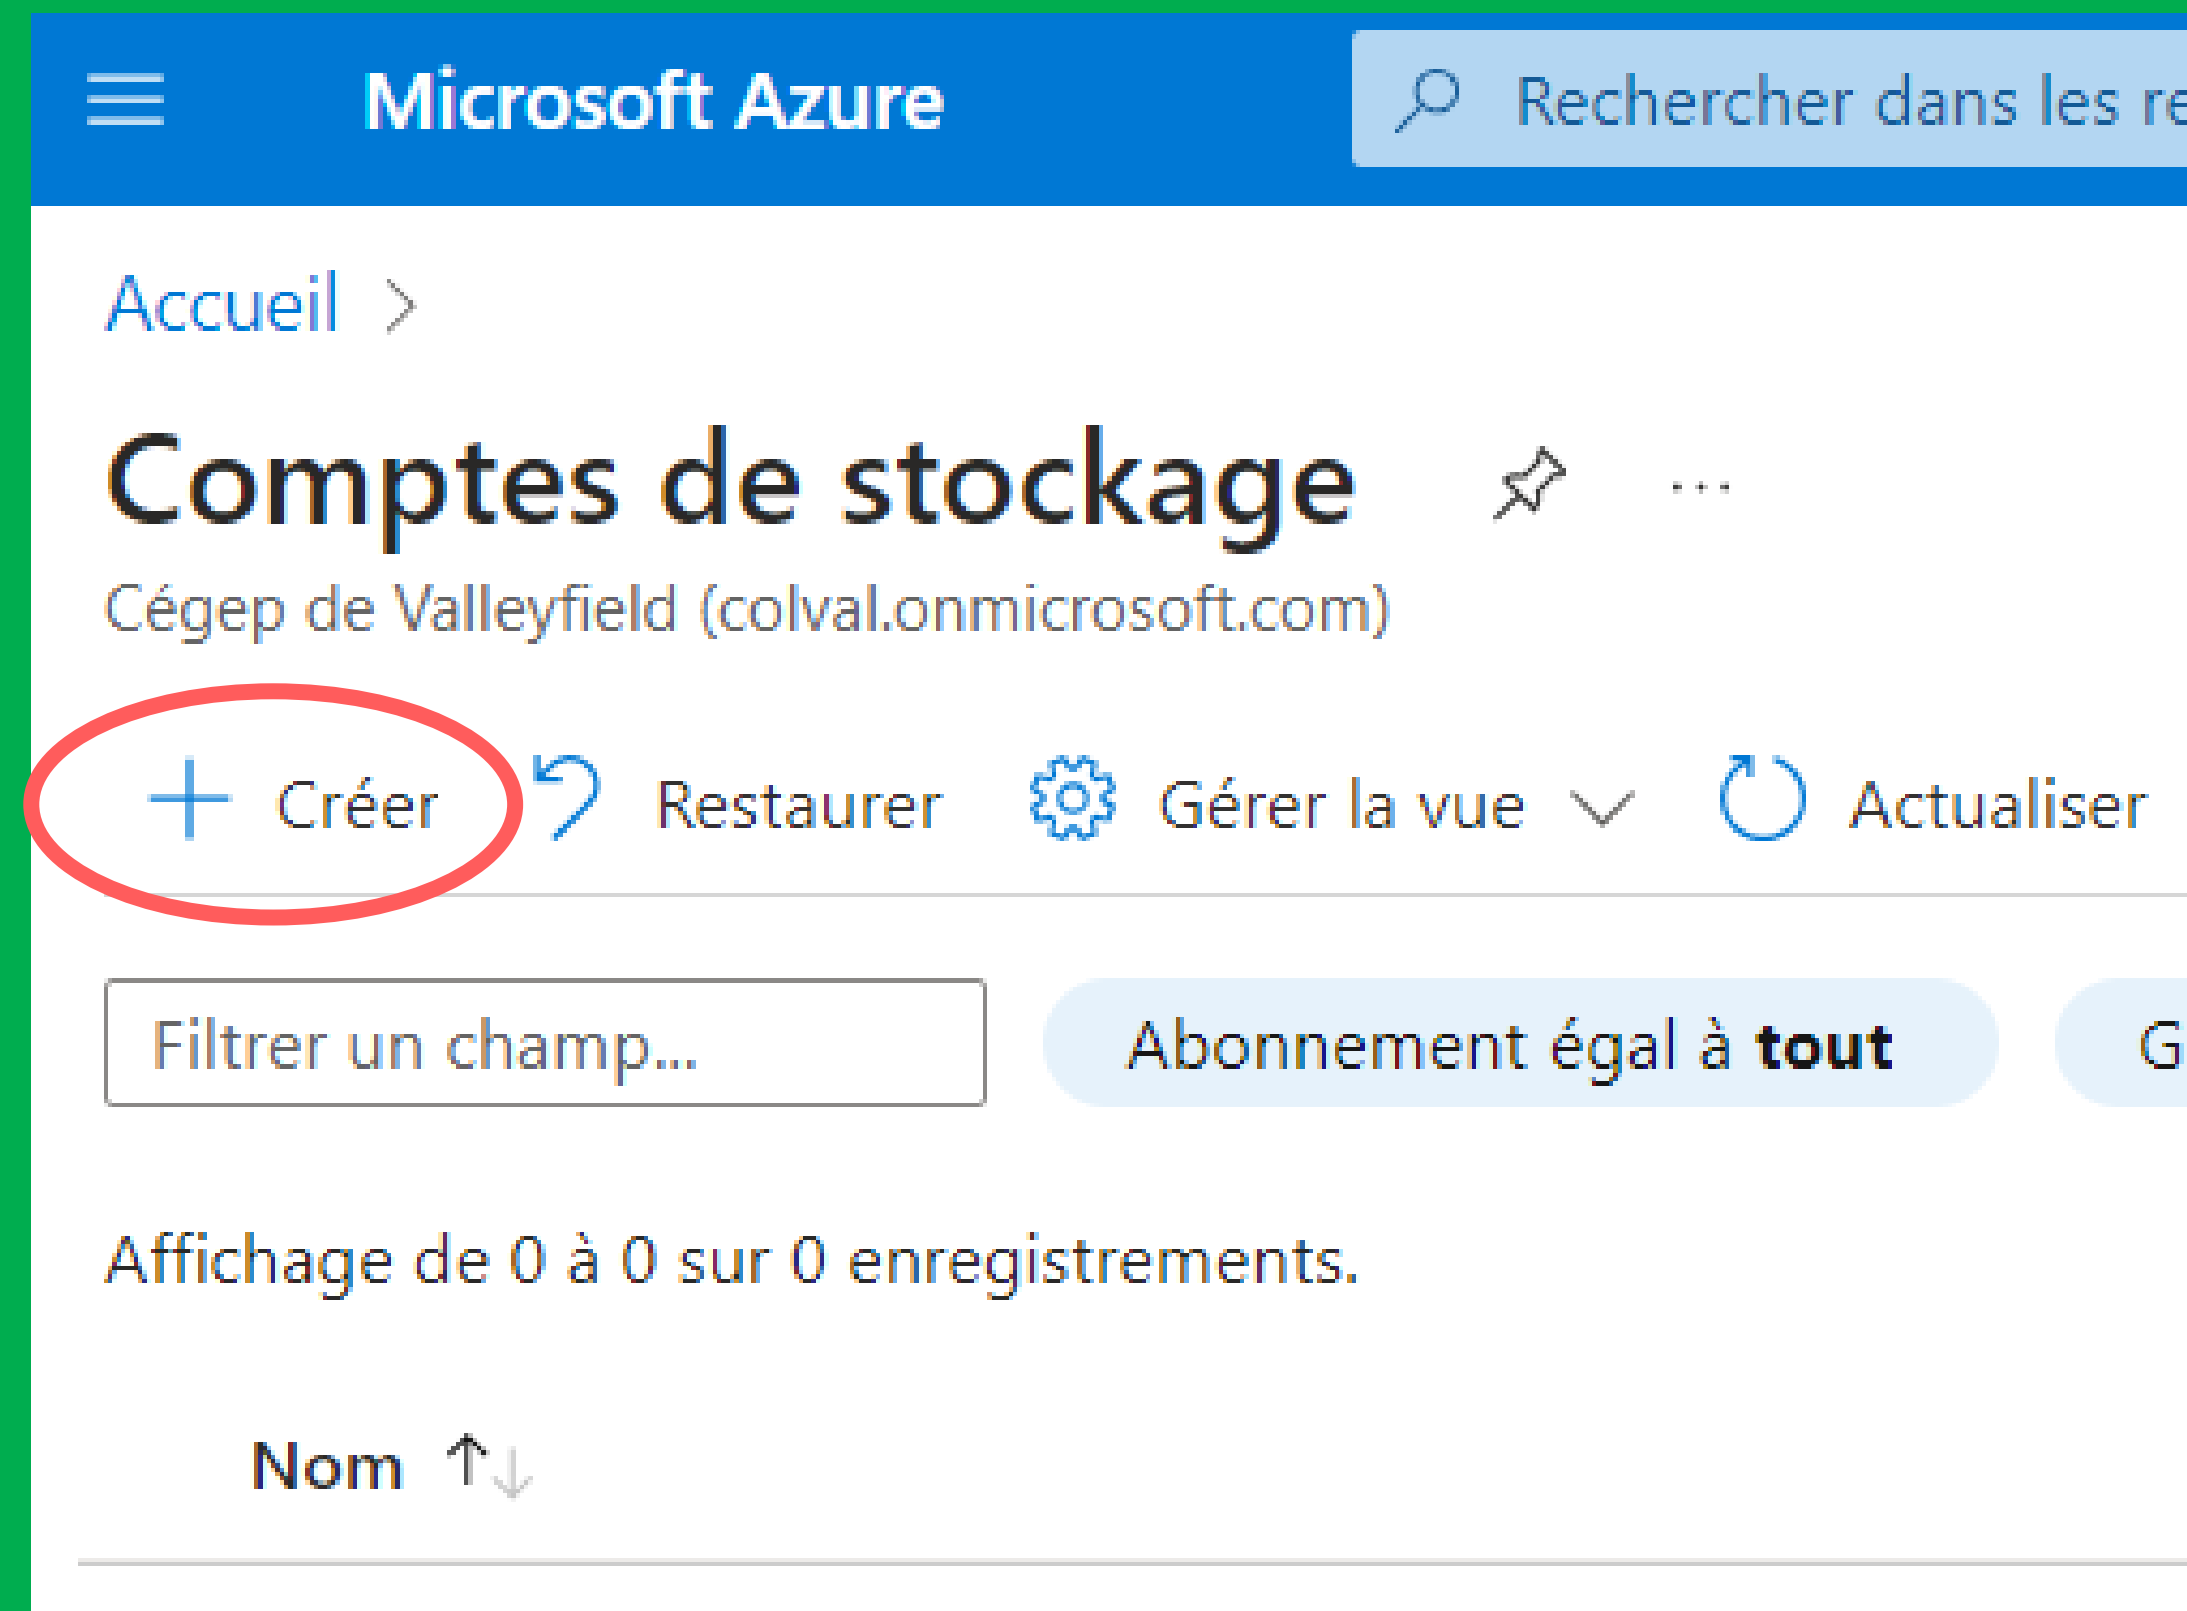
Microsoft Azure

Rechercher dans les re

Accueil >

Comptes de stockage ...

Cégep de Valleyfield (colval.onmicrosoft.com)

+ Créer Restaurer Gérer la vue Actualiser

Filtrer un champ...

Abonnement égal à **tout**

G

Affichage de 0 à 0 sur 0 enregistrements.

Nom ↑↓